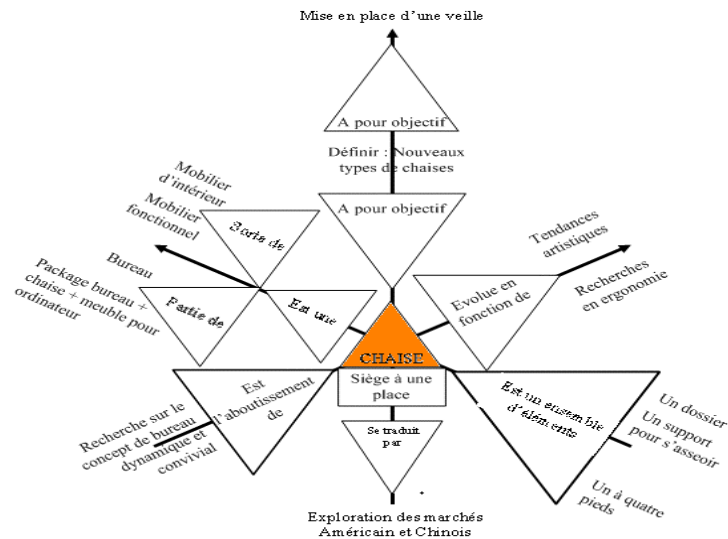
Mise en place d'une veille

A pour objectif

Définir : Nouveaux types de chaises

A pour objectif

Mobilier d'intérieur

Mobilier fonctionnel

Sorte de

Bureau

Package bureau + chaise + meuble pour ordinateur

Partie de

Est une

Tendances artistiques

Recherches en ergonomie

Evolue en fonction de

CHAISE

Siège à une place

Est l'aboutissement de

Recherche sur le concept de bureau dynamique et convivial

Est un ensemble d'éléments

Un dossier

Un support pour s'asseoir

Un à quatre pieds

Se traduit par

Exploration des marchés Américain et Chinois